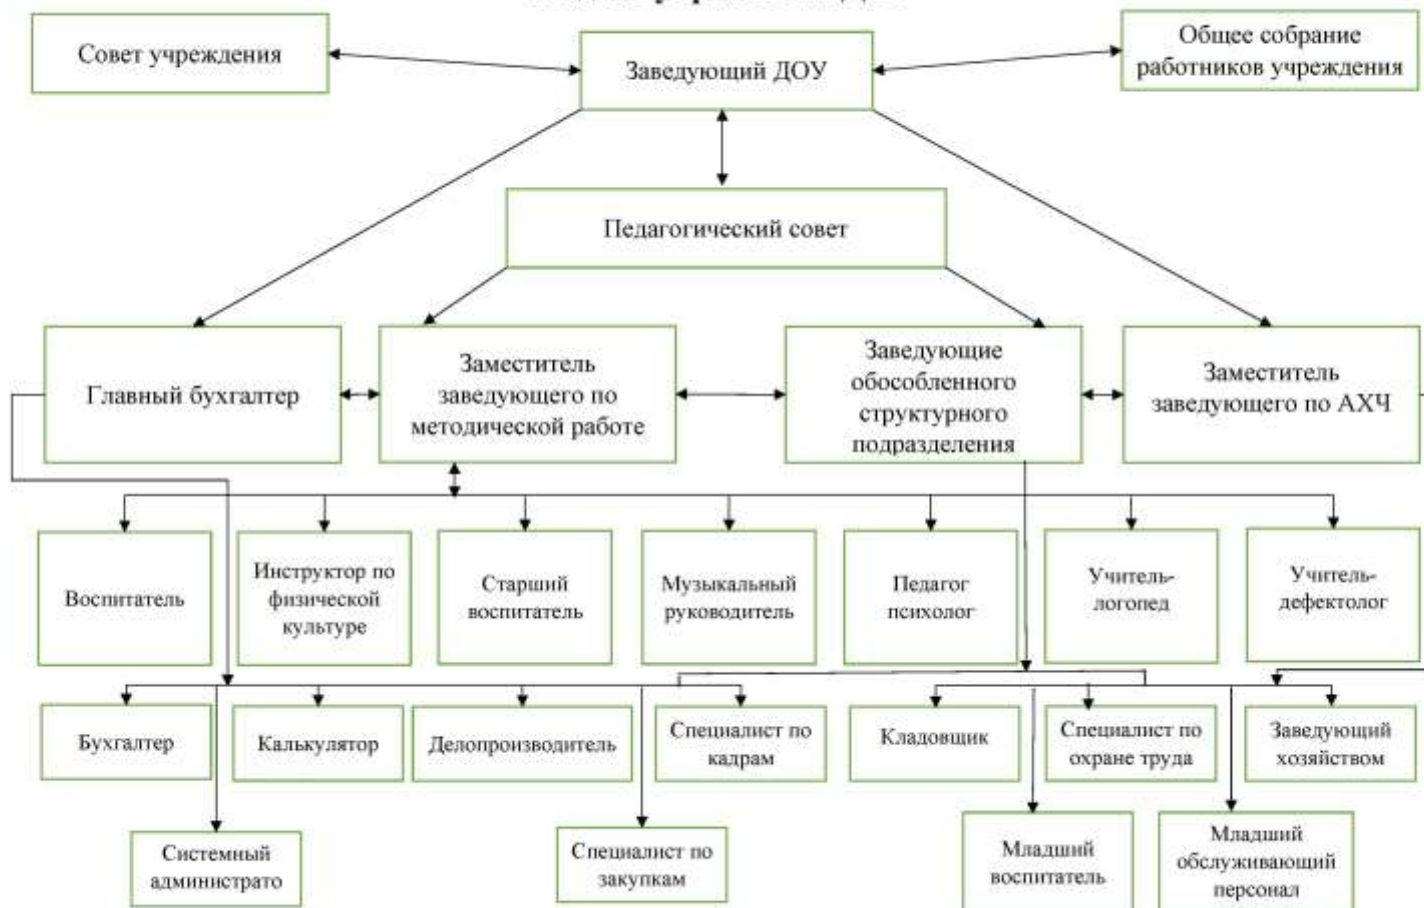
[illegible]

Совет учреждения

Заведующий ДОУ

Общее собрание работников учреждения

Педагогический совет

Главный бухгалтер

Заместитель заведующего по методической работе

Заведующие обособленного структурного подразделения

Заместитель заведующего по АХЧ

Воспитатель

Инструктор по физической культуре

Старший воспитатель

Музыкальный руководитель

Педагог психолог

Учитель-логопед

Учитель-дефектолог

Бухгалтер

Калькулятор

Делопроизводитель

Специалист по кадрам

Кладовщик

Специалист по охране труда

Заведующий хозяйством

Системный администрато

Специалист по закупкам

Младший воспитатель

Младший обслуживающий персонал